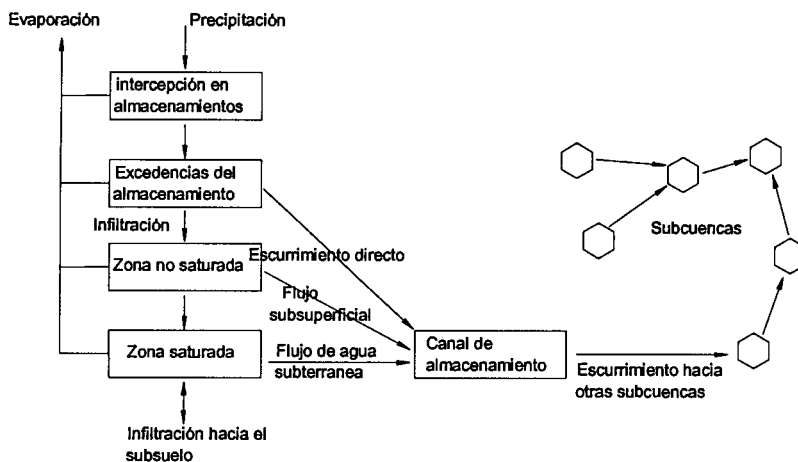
Evaporación

Precipitación

intercepción en almacenamientos

Excedencias del almacenamiento

Infiltración

Zona no saturada

Escurrimiento directo

Flujo subsuperficial

Zona saturada

Flujo de agua subterranea

Canal de almacenamiento

Infiltración hacia el subsuelo

Subcuencas

Escurrimiento hacia otras subcuencas